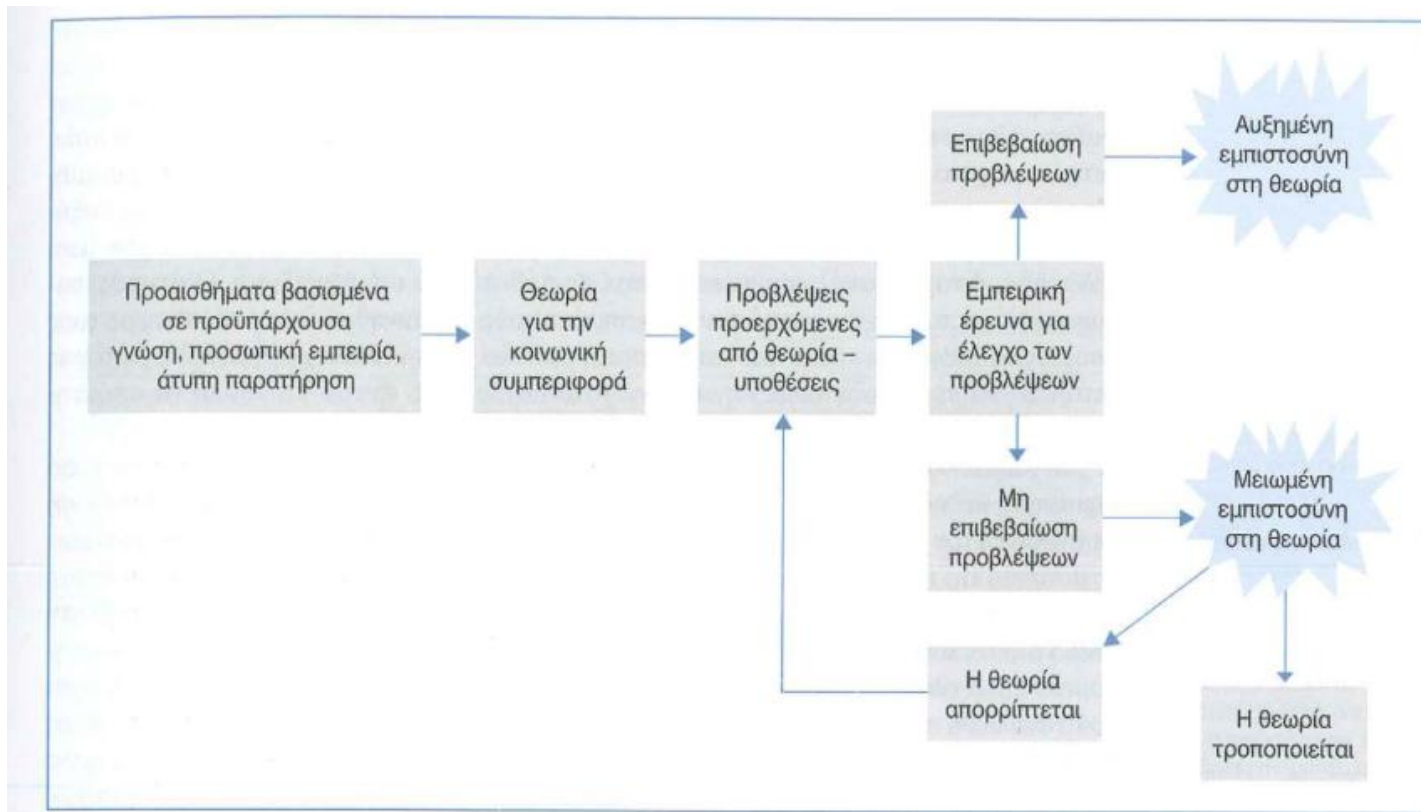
Προαισθήματα βασισμένα σε προϋπάρχουσα γνώση, προσωπική εμπειρία, άτυπη παρατήρηση

Θεωρία για την κοινωνική συμπεριφορά

Προβλέψεις προερχόμενες από θεωρία – υποθέσεις

Εμπειρική έρευνα για έλεγχο των προβλέψεων

Επιβεβαίωση προβλέψεων

Αυξημένη εμπιστοσύνη στη θεωρία

Μη επιβεβαίωση προβλέψεων

Μειωμένη εμπιστοσύνη στη θεωρία

Η θεωρία απορρίπτεται

Η θεωρία τροποποιείται